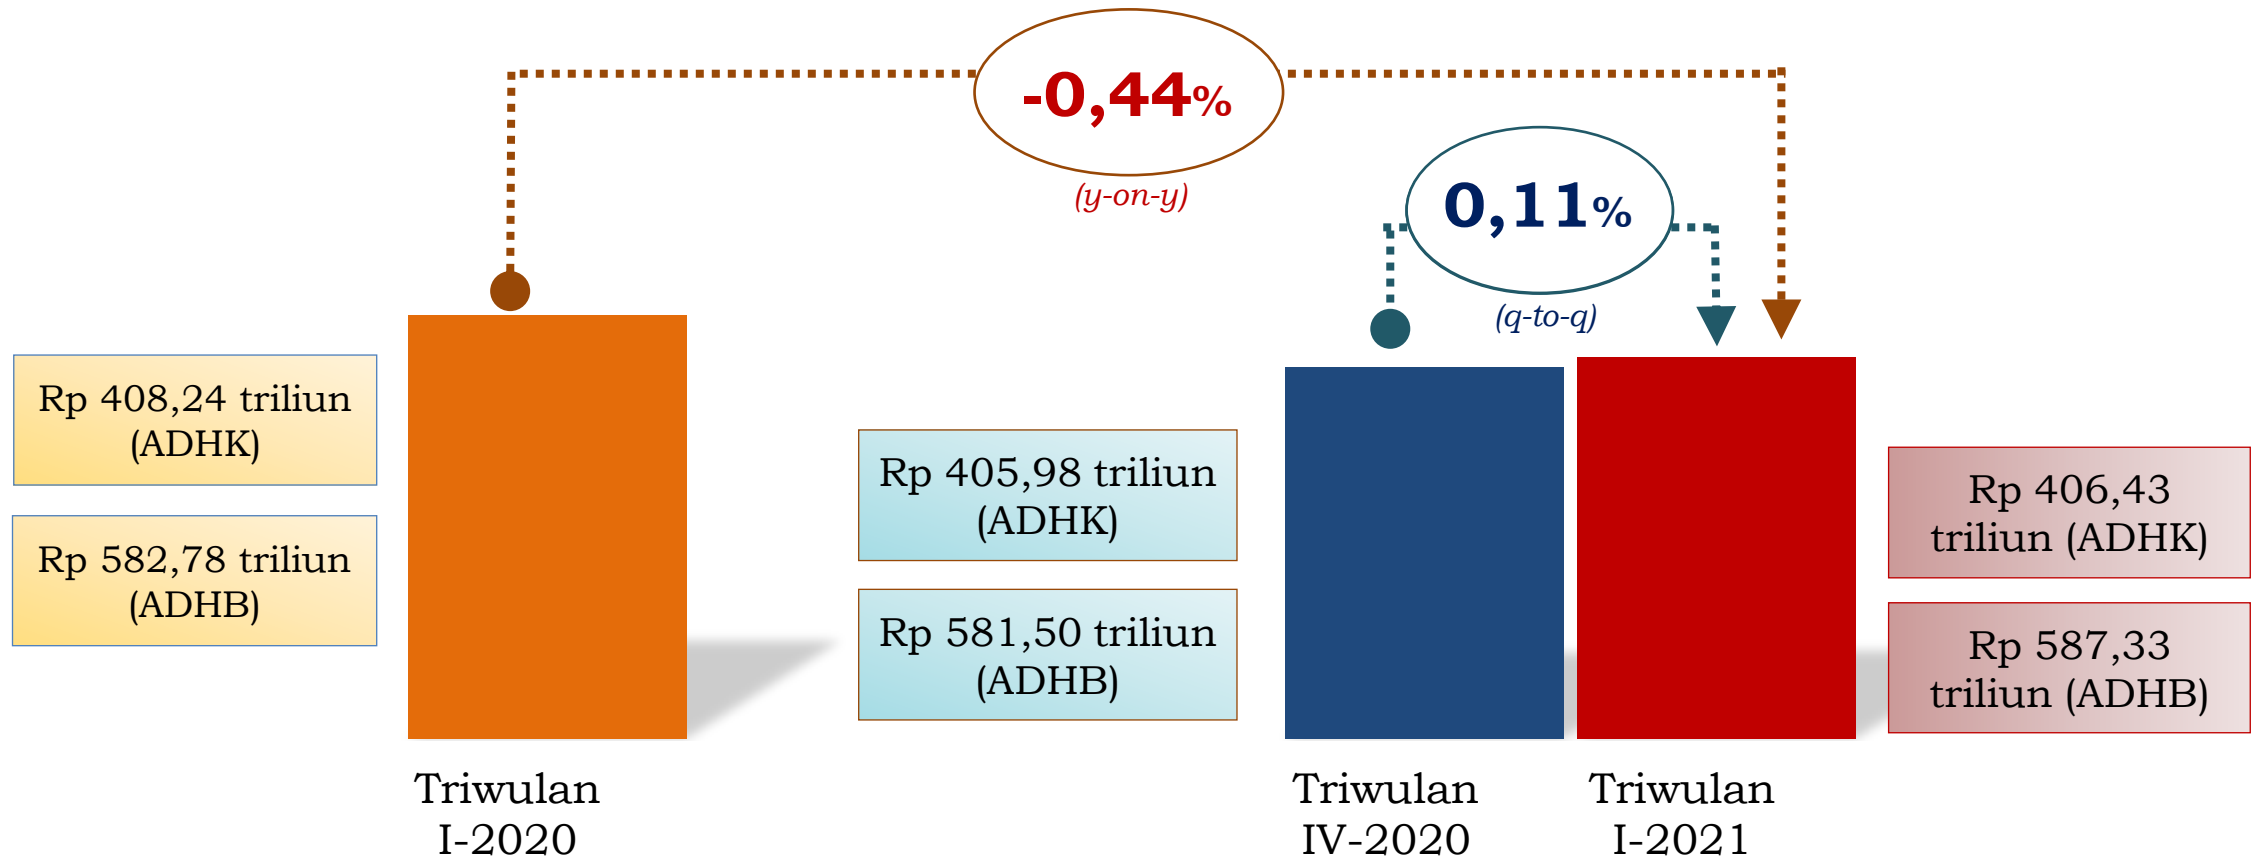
-0,44%
(y-on-y)

0,11%
(q-to-q)

Rp 408,24 triliun (ADHK)

Rp 582,78 triliun (ADHB)

Rp 405,98 triliun (ADHK)

Rp 581,50 triliun (ADHB)

Rp 406,43 triliun (ADHK)

Rp 587,33 triliun (ADHB)

Triwulan I-2020

Triwulan IV-2020

Triwulan I-2021